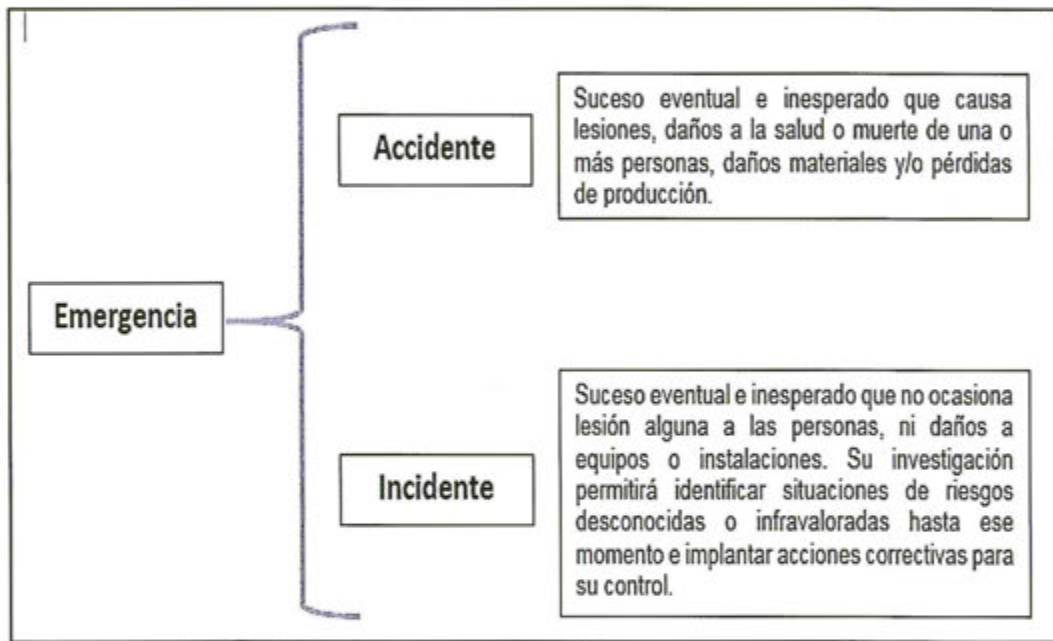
Emergencia

Accidente

Suceso eventual e inesperado que causa lesiones, daños a la salud o muerte de una o más personas, daños materiales y/o pérdidas de producción.

Incidente

Suceso eventual e inesperado que no ocasiona lesión alguna a las personas, ni daños a equipos o instalaciones. Su investigación permitirá identificar situaciones de riesgos desconocidas o infravaloradas hasta ese momento e implantar acciones correctivas para su control.